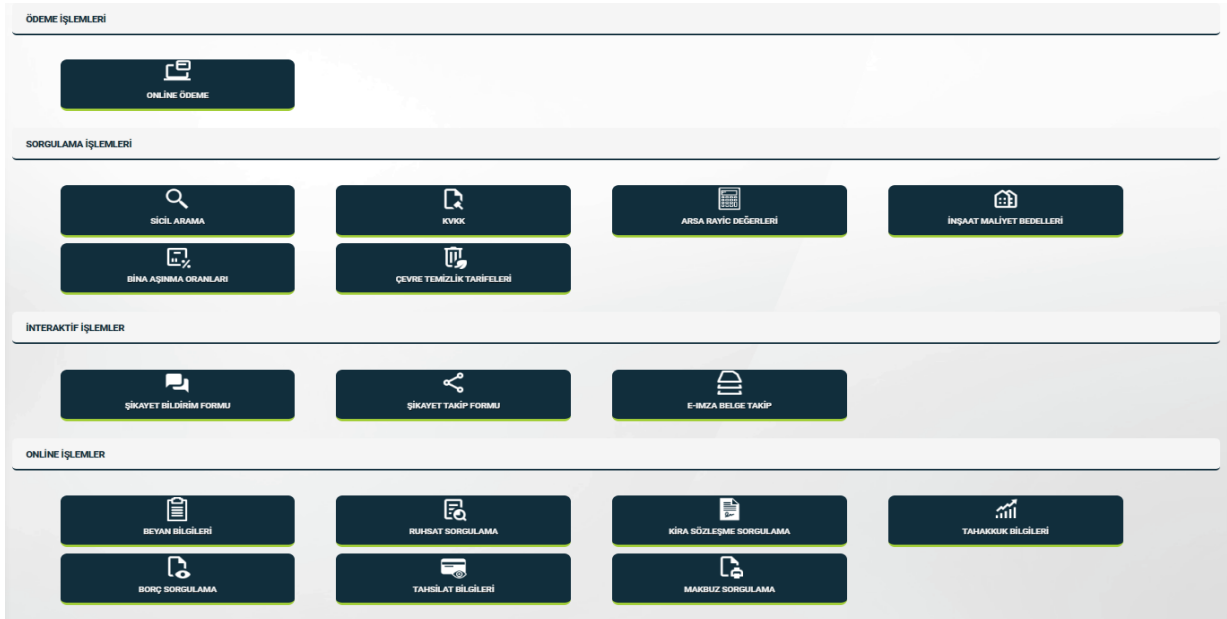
ÖDEME İŞLEMLERİ

ONLİNE ÖDEME

SORGULAMA İŞLEMLERİ

SİCİL ARAMA

KVKK

ARSA RAYİC DEĞERLERİ

İNŞAAT MALİYET BEDELLERİ

BİNA AŞINMA ORANLARI

ÇEVRE TEMİZLİK TARİFELERİ

İNTERAKTİF İŞLEMLER

ŞİKAYET BİLDİRİM FORMU

ŞİKAYET TAKİP FORMU

E-IMZA BELGE TAKİP

ONLİNE İŞLEMLER

BEYAN BİLGİLERİ

RUHSAT SORGULAMA

KİRA SÖZLEŞME SORGULAMA

TAHAKKUK BİLGİLERİ

BORÇ SORGULAMA

TAHSİLAT BİLGİLERİ

MAKBUZ SORGULAMA